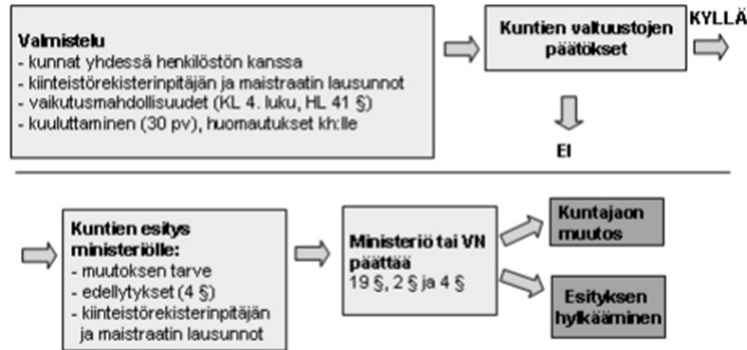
Valmistelu
- kunnat yhdessä henkilöstön kanssa
- kiinteistörekisterinpitäjän ja maistraatin lausunnot
- vaikutusmahdollisuudet (KL 4. luku, HL 41 §)
- kuuluttaminen (30 pv), huomautukset kh:lle

Kuntien valtuustojen päätökset

KYLLÄ

EI

Kuntien esitys ministeriölle:
- muutoksen tarve
- edellytykset (4 §)
- kiinteistörekisterinpitäjän ja maistraatin lausunnot

Ministeriö tai VN päättää
19 §, 2 § ja 4 §

Kuntajaon muutos

Esityksen hylkääminen